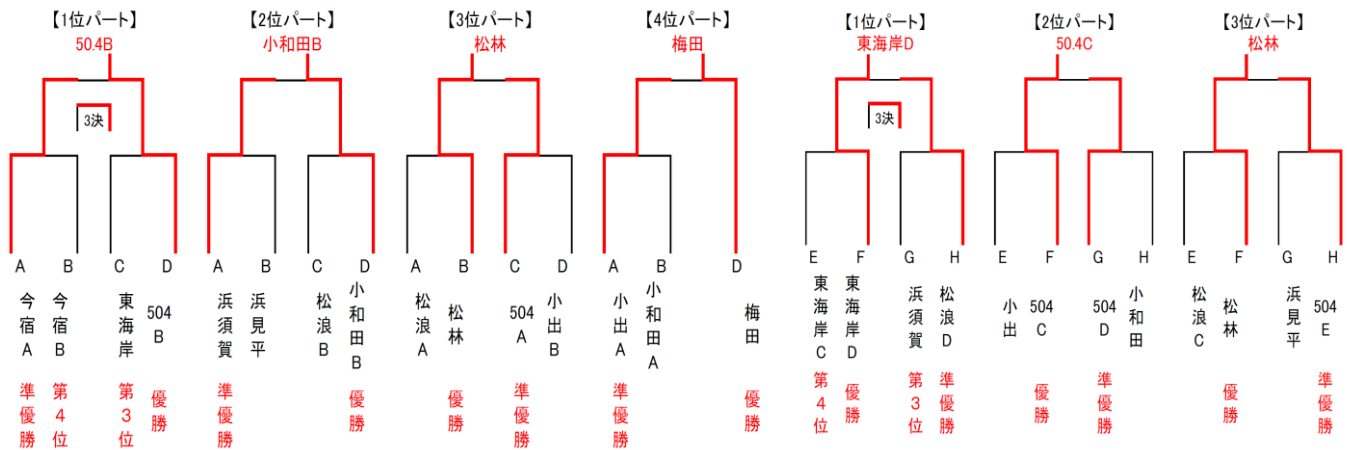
【1位パート】
50.4B
3決
A B C D
今宿A 今宿B 東海岸 504B
準優勝 第4位 第3位 優勝

【2位パート】
小和田B
A B C D
浜須賀 浜見平 松浪B 小和田B
準優勝 優勝

【3位パート】
松林
A B C D
松浪A 松林 504A 小出B
優勝 準優勝

【4位パート】
梅田
A B D
小出A 小和田A 梅田
準優勝 優勝

【1位パート】
東海岸D
3決
E F G H
東海岸C 東海岸D 浜須賀 松浪D
第4位 優勝 第3位 準優勝

【2位パート】
50.4C
E F G H
小出 504C 504D 小和田
優勝 準優勝

【3位パート】
松林
E F G H
松浪C 松林 浜見平 504E
優勝 準優勝